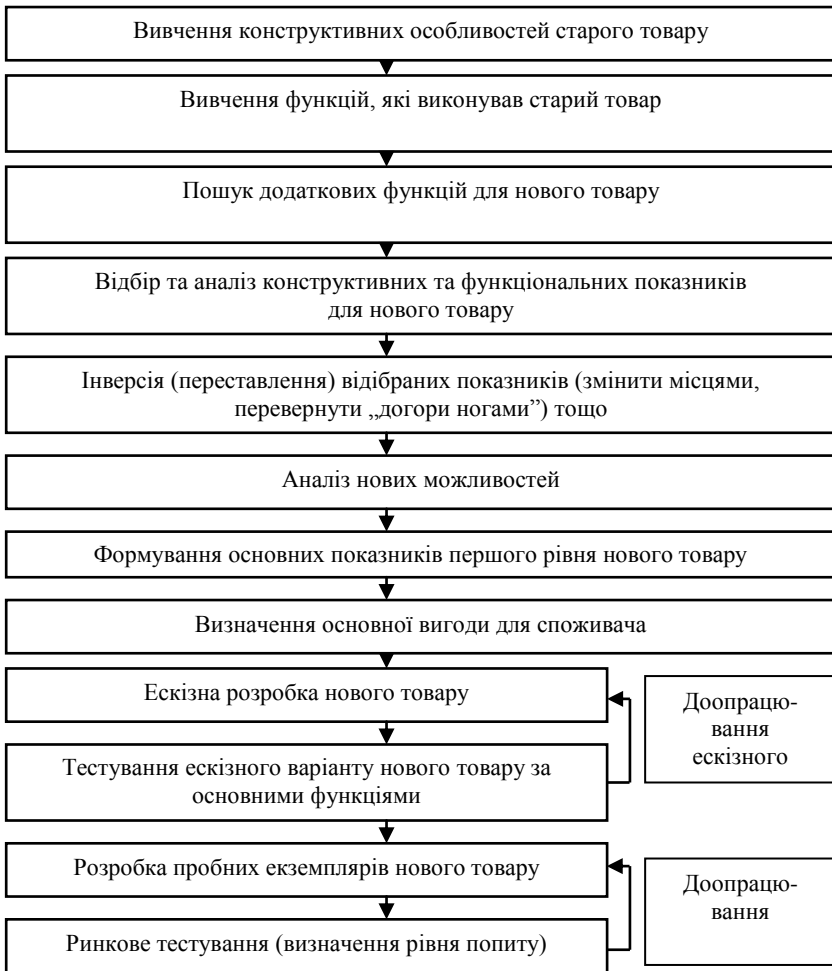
Вивчення конструктивних особливостей старого товару

Вивчення функцій, які виконував старий товар

Пошук додаткових функцій для нового товару

Відбір та аналіз конструктивних та функціональних показників для нового товару

Інверсія (переставлення) відібраних показників (змінити місцями, перевернути „догори ногами") тощо

Аналіз нових можливостей

Формування основних показників першого рівня нового товару

Визначення основної вигоди для споживача

Ескізна розробка нового товару

Доопрацювання ескізного

Тестування ескізного варіанту нового товару за основними функціями

Розробка пробних екземплярів нового товару

Доопрацювання

Ринкове тестування (визначення рівня попиту)